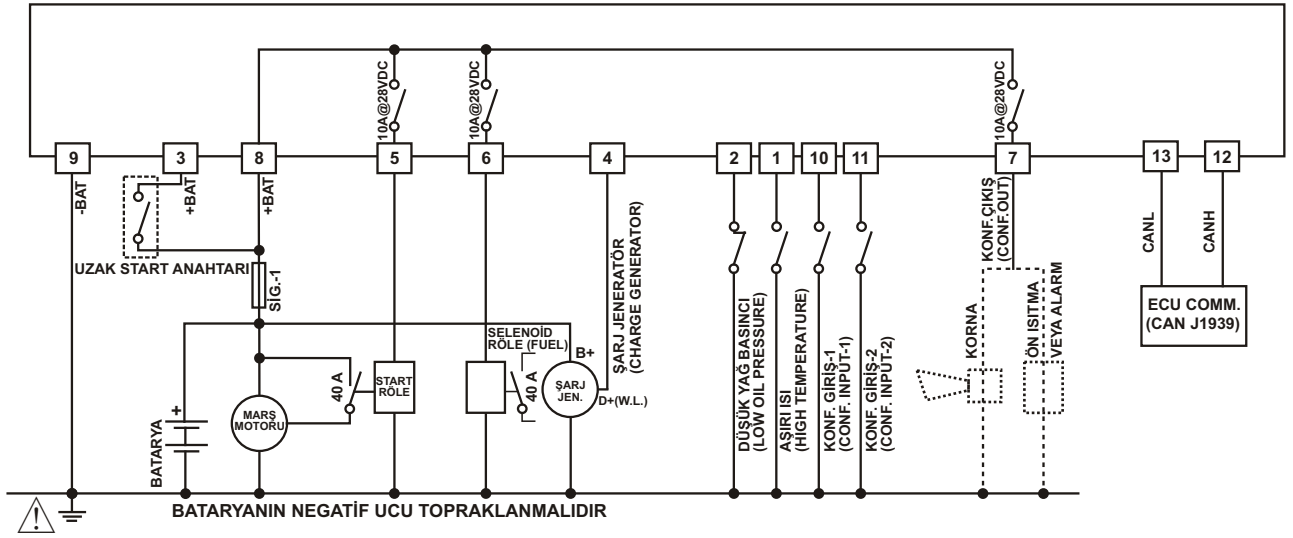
10A@28VDC
10A@28VDC
10A@28VDC

9
3
8
5
6
4
2
1
10
11
7
13
12

-BAT
+BAT
+BAT

UZAK START ANAHTARI
SİG.-1

ŞARJ JENERATÖR
(CHARGE GENERATOR)

SELENOİD
RÖLE (FUEL)
B+

BATARYA
+
MARŞ
MOTORU
40 A
START
RÖLE
40 A
ŞARJ
JEN.
D+(W.L.)

DÜŞÜK YAĞ BASINCI
(LOW OIL PRESSURE)
AŞIRI ISI
(HIGH TEMPERATURE)
KONF. GİRİŞ-1
(CONF. INPUT-1)
KONF. GİRİŞ-2
(CONF. INPUT-2)

KONF.ÇIKIŞ
(CONF.OUT)
KORNA
ÖN ISITMA
VEYA ALARM

CANL
CANH
ECU COMM.
(CAN J1939)

BATARYANIN NEGATİF UCU TOPRAKLANMALIDIR